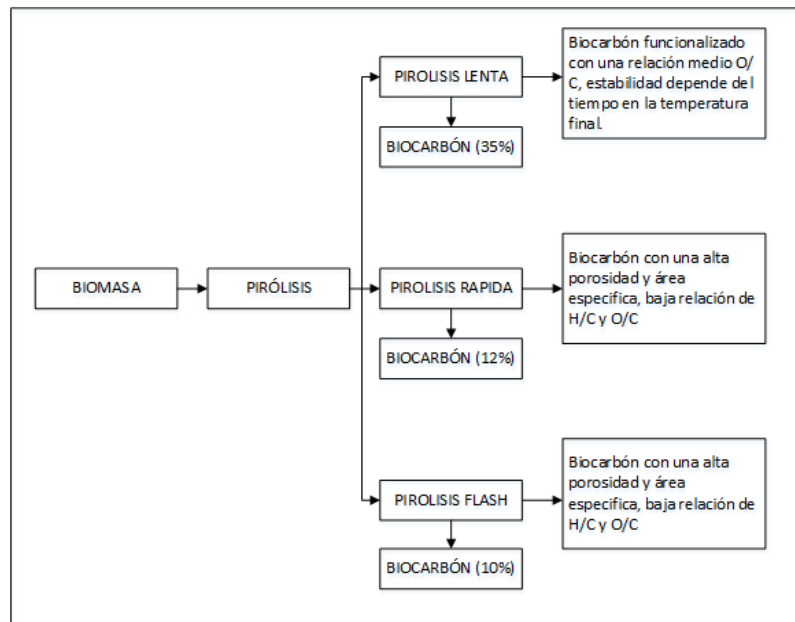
BIOMASA

PIRÓLISIS

PIROLISIS LENTA

Biocarbón funcionalizado con una relación medio O/C, estabilidad depende del tiempo en la temperatura final.

BIOCARBÓN (35%)

PIROLISIS RAPIDA

Biocarbón con una alta porosidad y área especifica, baja relación de H/C y O/C

BIOCARBÓN (12%)

PIROLISIS FLASH

Biocarbón con una alta porosidad y área especifica, baja relación de H/C y O/C

BIOCARBÓN (10%)